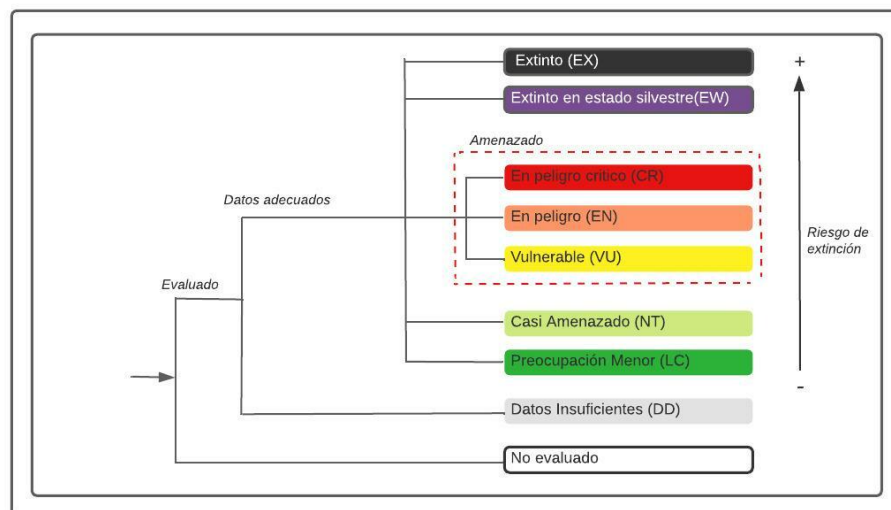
Extinto (EX)

Extinto en estado silvestre(EW)

Amenazado

En peligro crítico (CR)

En peligro (EN)

Vulnerable (VU)

Casi Amenazado (NT)

Preocupación Menor (LC)

Datos Insuficientes (DD)

No evaluado

Datos adecuados

Evaluado

+

Riesgo de extinción

-